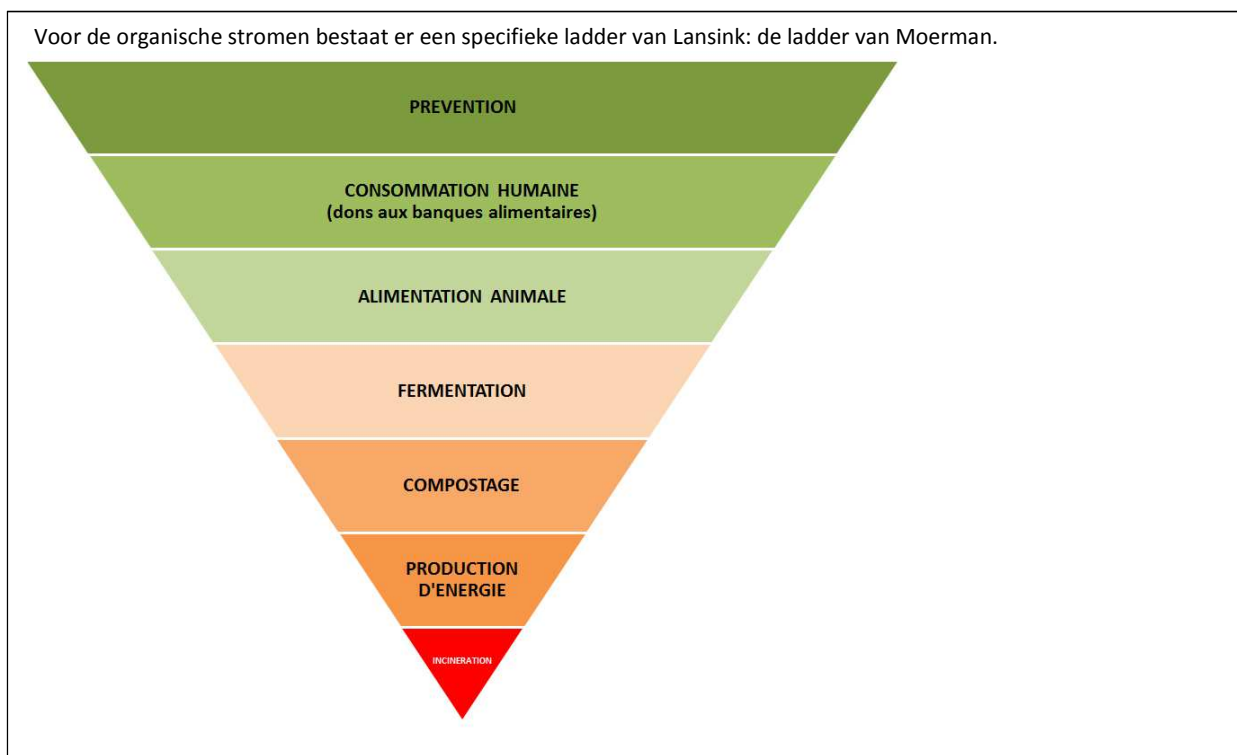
Voor de organische stromen bestaat er een specifieke ladder van Lansink: de ladder van Moerman.

PREVENTION

CONSOMMATION HUMAINE
(dons aux banques alimentaires)

ALIMENTATION ANIMALE

FERMENTATION

COMPOSTAGE

PRODUCTION
D'ENERGIE

INCINERATION